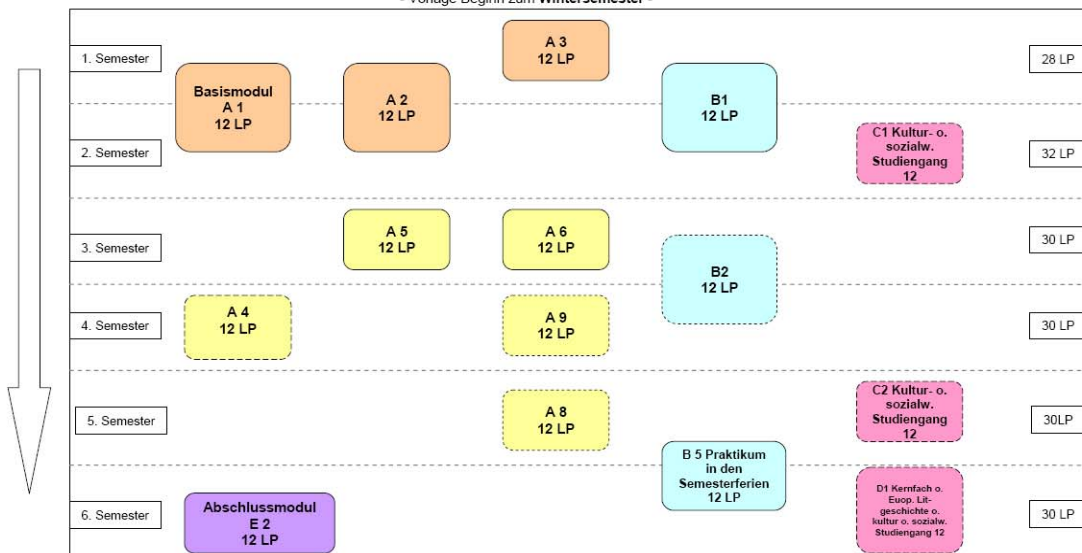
- Vorlage Beginn zum Wintersemester -

1. Semester

A 3
12 LP

28 LP

Basismodul
A 1
12 LP

A 2
12 LP

B1
12 LP

2. Semester

C1 Kultur- o. sozialw. Studiengang 12

32 LP

3. Semester

A 5
12 LP

A 6
12 LP

30 LP

B2
12 LP

4. Semester

A 4
12 LP

A 9
12 LP

30 LP

C2 Kultur- o. sozialw. Studiengang 12

5. Semester

A 8
12 LP

30LP

B 5 Praktikum in den Semesterferien 12 LP

D1 Kernfach o. Euop. Lit-geschichte o. kultur o. sozialw. Studiengang 12

6. Semester

Abschlussmodul
E 2
12 LP

30 LP